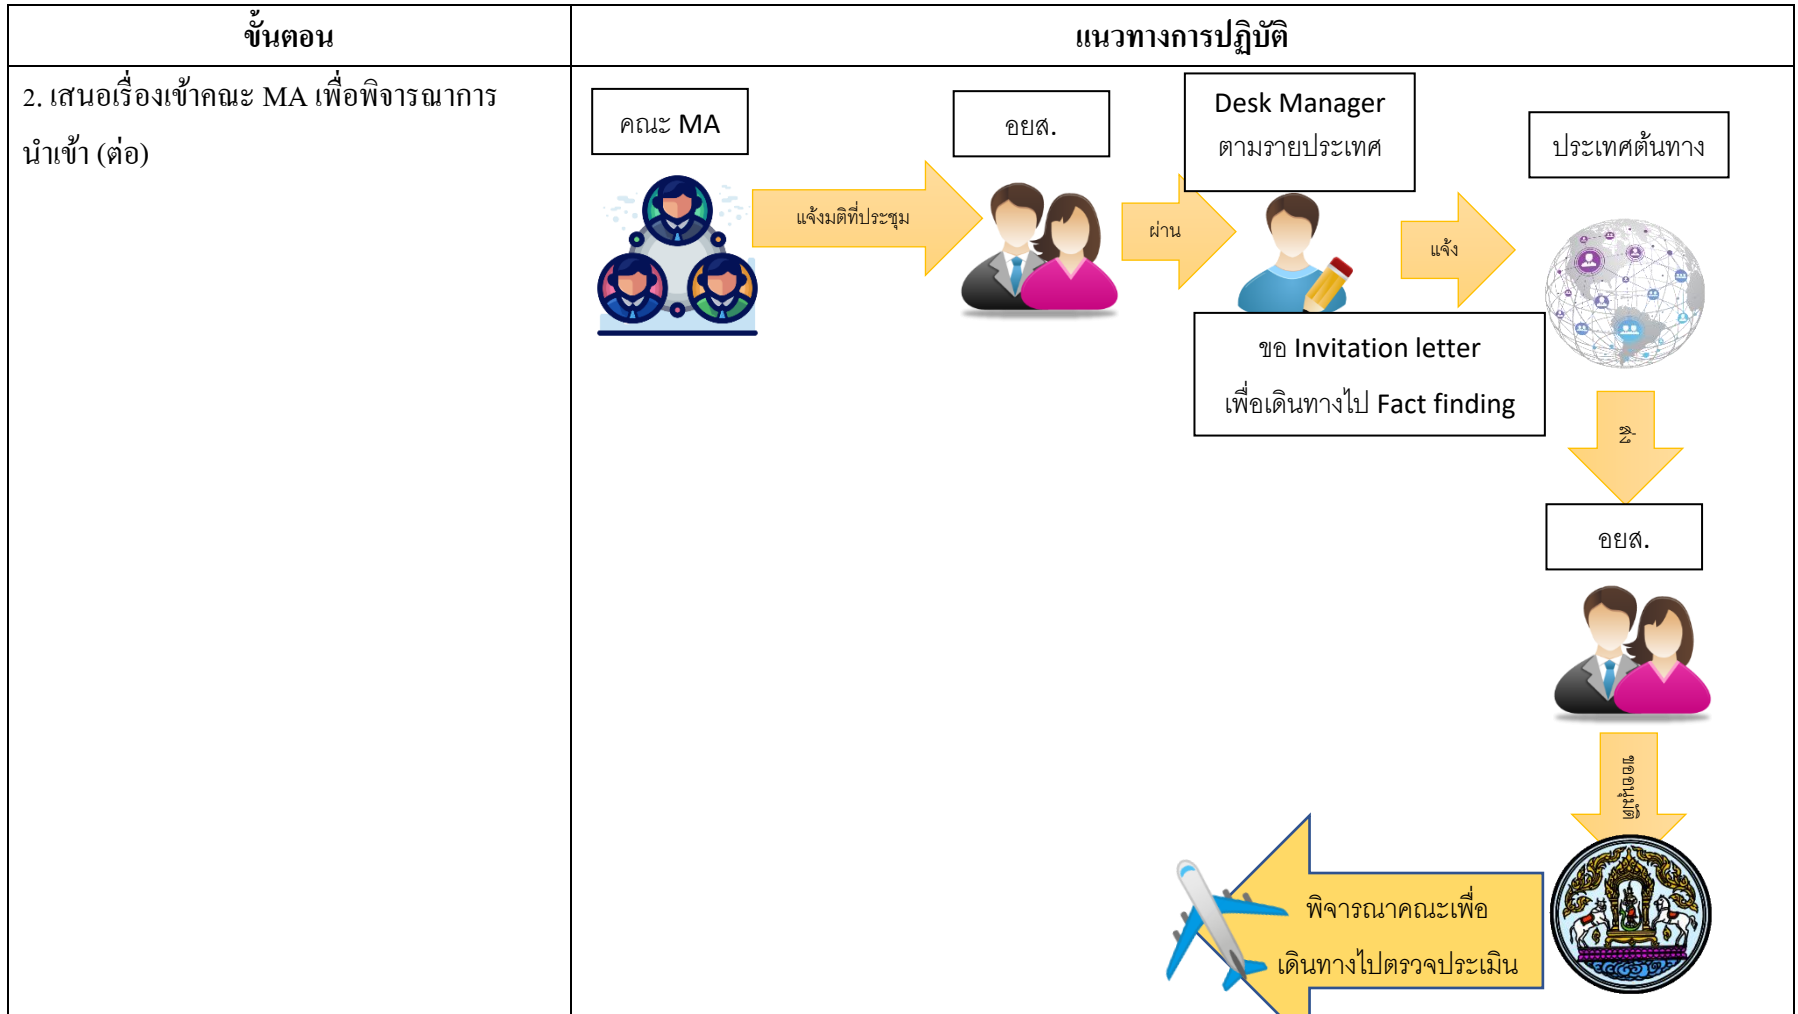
| ขั้นตอน | แนวทางการปฏิบัติ |
|---|---|
| 2. เสนอเรื่องเข้าคณะ MA เพื่อพิจารณาการนำเข้า (ต่อ) | คณะ MA<br>แจ้งมติที่ประชุม<br>อยส.<br>ผ่าน<br>Desk Manager ตามรายประเทศ<br>ขอ Invitation letter เพื่อเดินทางไป Fact finding<br>แจ้ง<br>ประเทศต้นทาง<br>ส่ง<br>อยส.<br>ขออนุญาต<br>พิจารณาคณะเพื่อเดินทางไปตรวจประเมิน |